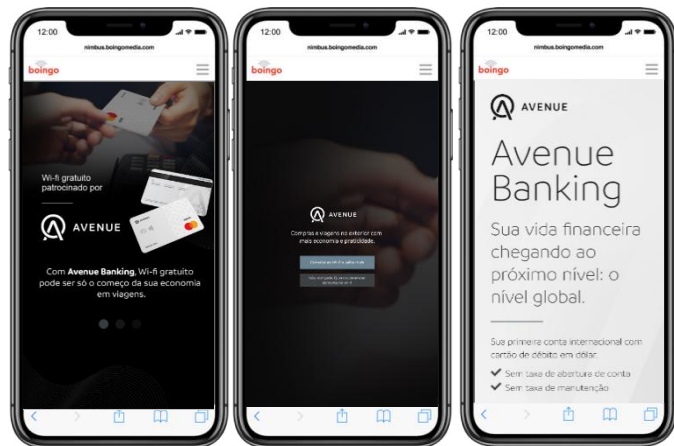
12:00

nimbus.boingomedia.com

boingo

Wi-fi gratuito patrocinado por

AVENUE

Com **Avenue Banking**, Wi-fi gratuito pode ser só o começo da sua economia em viagens.

12:00

nimbus.boingomedia.com

boingo

AVENUE

Compras e viagens no exterior com mais economia e praticidade.

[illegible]

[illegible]

12:00

nimbus.boingomedia.com

boingo

AVENUE

Avenue Banking

Sua vida financeira chegando ao próximo nível: o nível global.

Sua primeira conta internacional com cartão de débito em dólar.

Sem taxa de abertura de conta

Sem taxa de manutenção